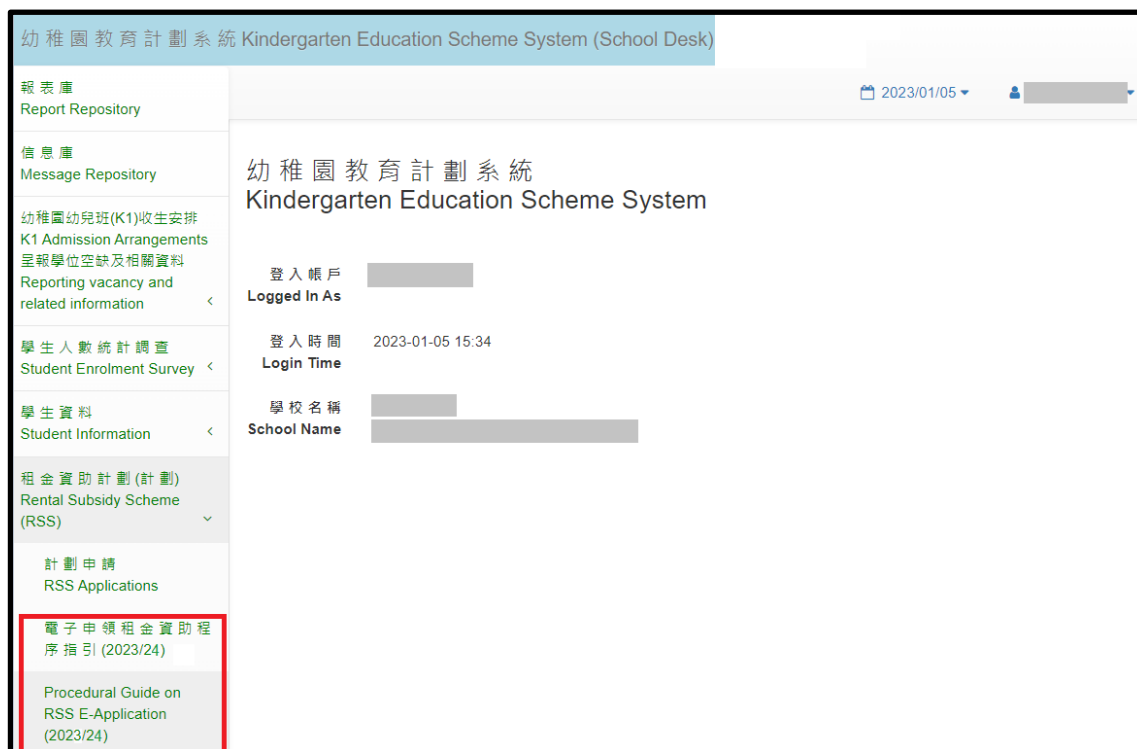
幼稚園教育計劃系統 Kindergarten Education Scheme System (School Desk)

報表庫
Report Repository

信息庫
Message Repository

幼稚園幼兒班(K1)收生安排
K1 Admission Arrangements
呈報學位空缺及相關資料
Reporting vacancy and related information

學生人數統計調查
Student Enrolment Survey

學生資料
Student Information

租金資助計劃(計劃)
Rental Subsidy Scheme (RSS)

計劃申請
RSS Applications

電子申領租金資助程序指引(2023/24)

Procedural Guide on RSS E-Application (2023/24)

2023/01/05

幼稚園教育計劃系統
Kindergarten Education Scheme System

登入帳戶
Logged In As

登入時間
Login Time
2023-01-05 15:34

學校名稱
School Name